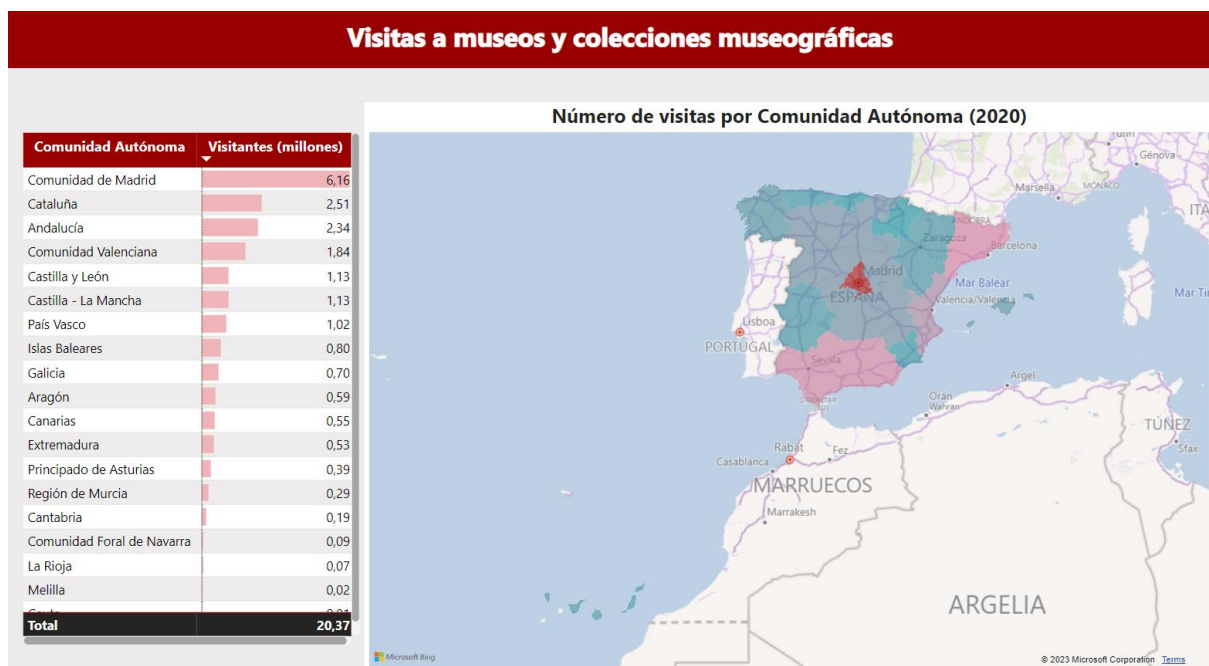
Visitas a museos y colecciones museográficas

| Comunidad Autónoma | Visitantes (millones) |
|---|---|
| Comunidad de Madrid | 6,16 |
| Cataluña | 2,51 |
| Andalucía | 2,34 |
| Comunidad Valenciana | 1,84 |
| Castilla y León | 1,13 |
| Castilla - La Mancha | 1,13 |
| País Vasco | 1,02 |
| Islas Baleares | 0,80 |
| Galicia | 0,70 |
| Aragón | 0,59 |
| Canarias | 0,55 |
| Extremadura | 0,53 |
| Principado de Asturias | 0,39 |
| Región de Murcia | 0,29 |
| Cantabria | 0,19 |
| Comunidad Foral de Navarra | 0,09 |
| La Rioja | 0,07 |
| Melilla | 0,02 |
| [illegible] | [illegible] |
| Total | 20,37 |

Número de visitas por Comunidad Autónoma (2020)

Génova
Marsella
MÓNACO
ITA
Zaragoza
Barcelona
Madrid
ESPAÑA
Mar Balear
Valencia/València
Mar Ti
Lisboa
PORTUGAL
Sevilla
Argel
Orán
TÚNEZ
Sfax
Rabat
Fez
Casablanca
MARRUECOS
Marrakesh
ARGELIA
Microsoft Bing
© 2023 Microsoft Corporation Terms